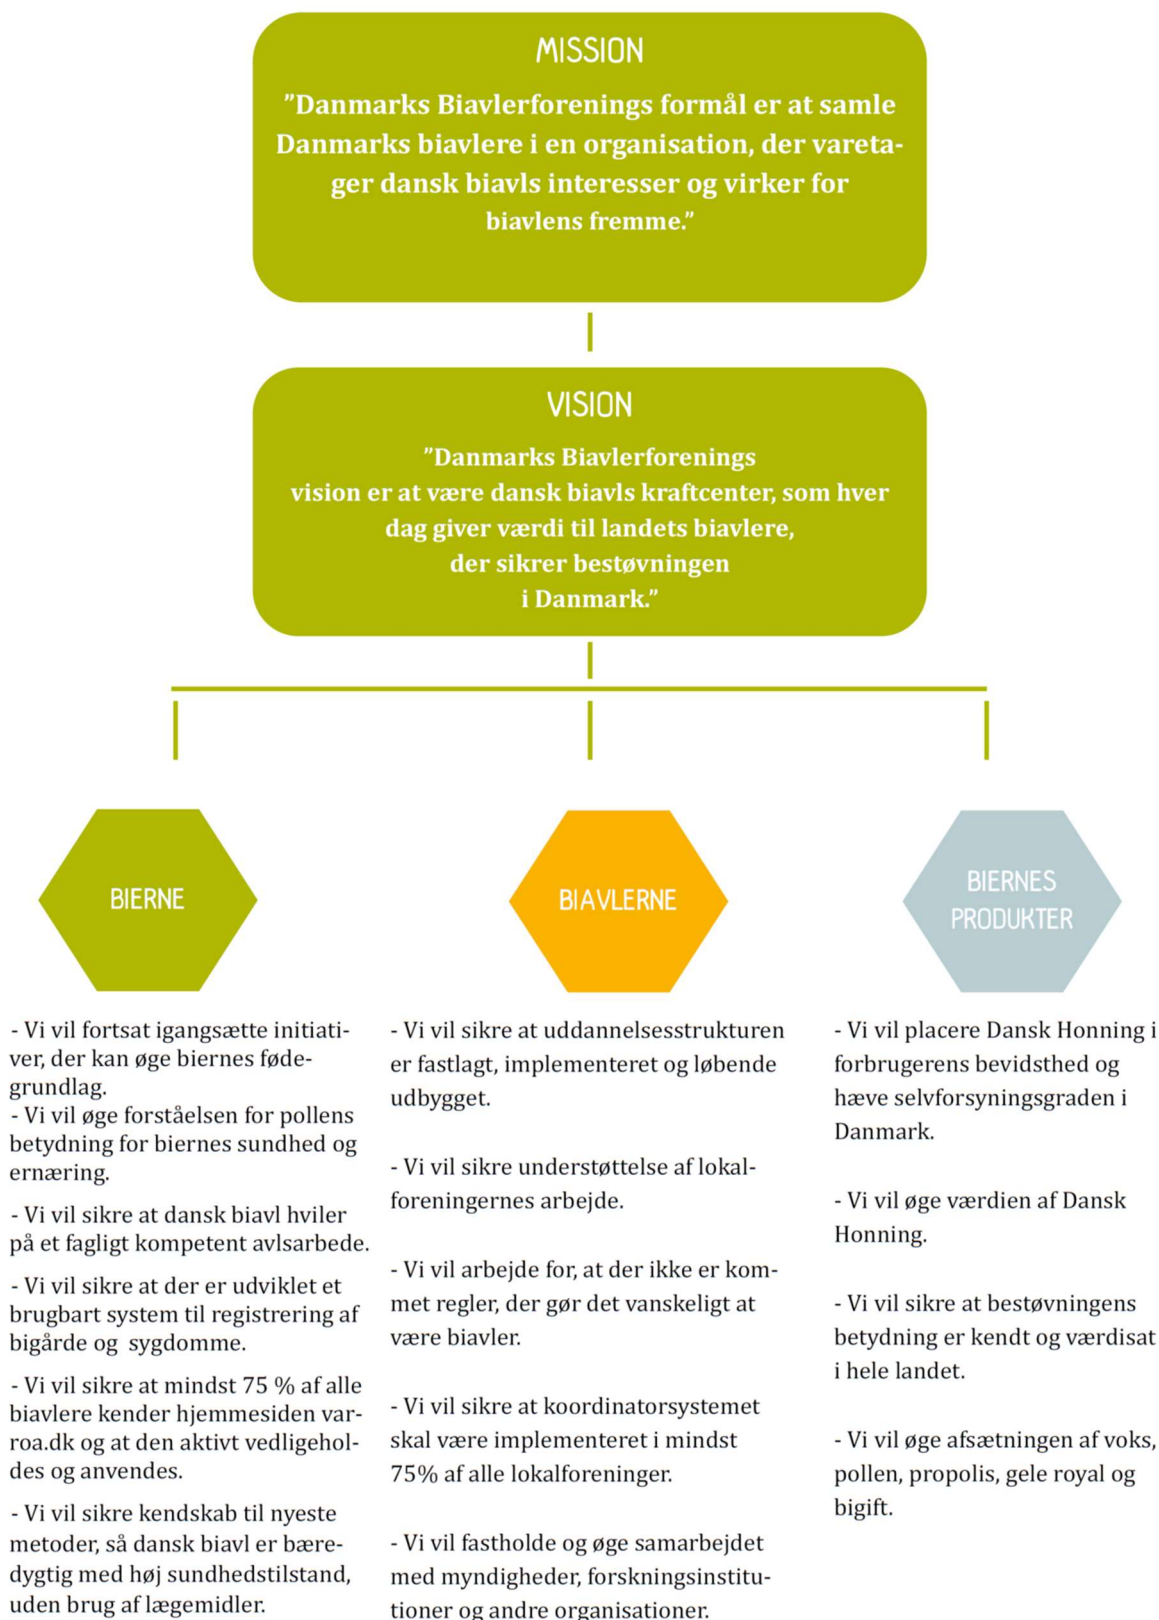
MISSION

”Danmarks Biavlerforenings formål er at samle Danmarks biavlere i en organisation, der varetager dansk biavls interesser og virker for biavlens fremme.”

VISION

”Danmarks Biavlerforenings vision er at være dansk biavls kraftcenter, som hver dag giver værdi til landets biavlere, der sikrer bestøvningen i Danmark.”

BIERNE

- Vi vil fortsat igangsætte initiativer, der kan øge biernes fødegrundlag.
- Vi vil øge forståelsen for pollens betydning for biernes sundhed og ernæring.

- Vi vil sikre at dansk biavl hviler på et fagligt kompetent avlsarbede.

- Vi vil sikre at der er udviklet et brugbart system til registrering af bigårde og sygdomme.

- Vi vil sikre at mindst 75 % af alle biavlere kender hjemmesiden varroa.dk og at den aktivt vedligeholdes og anvendes.

- Vi vil sikre kendskab til nyeste metoder, så dansk biavl er bæredygtig med høj sundhedstilstand, uden brug af lægemidler.

BIAVLERNE

- Vi vil sikre at uddannelsesstrukturen er fastlagt, implementeret og løbende udbygget.

- Vi vil sikre understøttelse af lokalforeningernes arbejde.

- Vi vil arbejde for, at der ikke er kommet regler, der gør det vanskeligt at være biavler.

- Vi vil sikre at koordinatorsystemet skal være implementeret i mindst 75% af alle lokalforeninger.

- Vi vil fastholde og øge samarbejdet med myndigheder, forskningsinstitutioner og andre organisationer.

BIERNES PRODUKTER

- Vi vil placere Dansk Honning i forbrugerens bevidsthed og hæve selvforsyningsgraden i Danmark.

- Vi vil øge værdien af Dansk Honning.

- Vi vil sikre at bestøvningens betydning er kendt og værdisat i hele landet.

- Vi vil øge afsætningen af voks, pollen, propolis, gele royal og bigift.